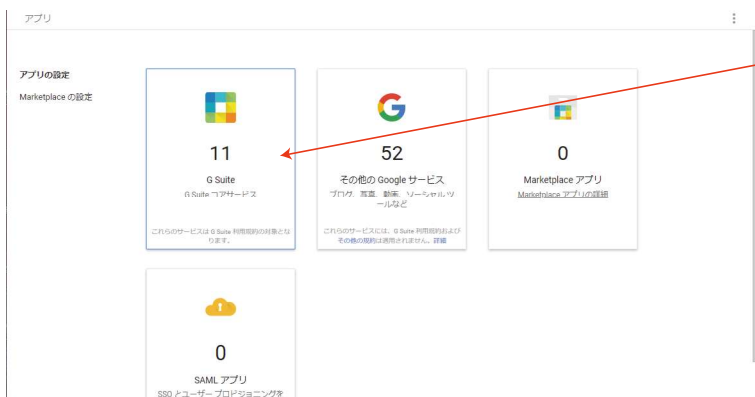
アプリ

アプリの設定

Marketplace の設定

11

G Suite

G Suite コアサービス

これらのサービスは G Suite 利用規約の対象となります。

52

その他の Google サービス

ブログ、写真、動画、ソーシャルツールなど

これらのサービスには、G Suite 利用規約およびその他の規約は適用されません。詳細

0

Marketplace アプリ

Marketplace アプリの詳細

0

SAML アプリ

SSO とユーザー プロビジョニングを